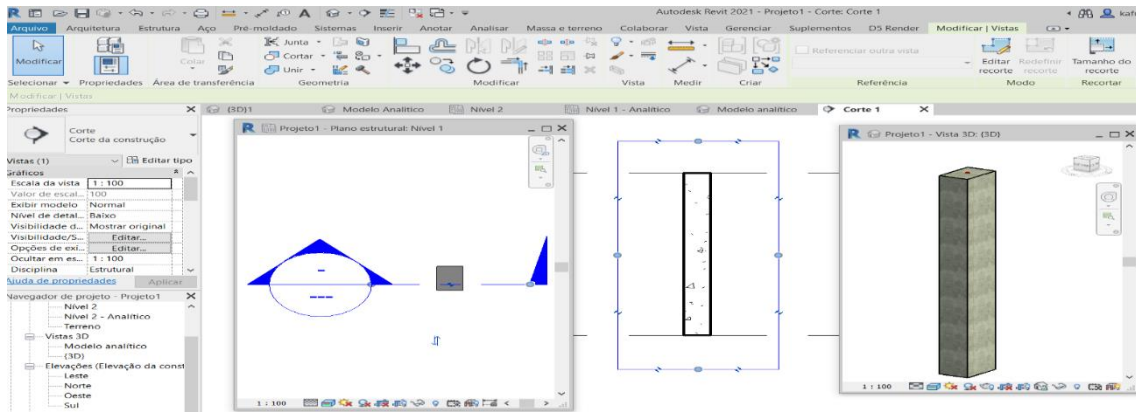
Autodesk Revit 2021 - Projeto1 - Corte: Corte 1

Arquivo Arquitetura Estrutura Aço Pré-moldado Sistemas Inserir Anotar Analisar Massa e terreno Colaborar Vista Gerenciar Suplementos D5 Render Modificar | Vistas

Modificar Colar Junta Cortar Unir Referenciar outra vista Editar recorte Redefinir recorte Tamanho do recorte

Selecionar Propriedades Área de transferência Geometria Modificar Vista Medir Criar Referência Modo Recortar

Modificar | Vistas

Propriedades
Corte
Corte da construção
Vistas (1) Editar tipo
Gráficos
| Escala da vista | 1 : 100 |
|---|---|
| Valor de escal... | 100 |
| Exibir modelo | Normal |
| Nível de detal... | Baixo |
| Visibilidade d... | Mostrar original |
| Visibilidade/S... | Editar... |
| Opções de exi... | Editar... |
| Ocultar em es... | 1 : 100 |
| Disciplina | Estrutural |

Ajuda de propriedades Aplicar

Navegador de projeto - Projeto1
Nível 2
Nível 2 - Analítico
Terreno
Vistas 3D
Modelo analítico
{3D}
Elevações (Elevação da const
Leste
Norte
Oeste
Sul

{3D}1 Modelo Analítico Nível 2 Nível 1 - Analítico Modelo analítico Corte 1

Projeto1 - Plano estrutural: Nível 1
1 : 100

Projeto1 - Vista 3D: {3D}
1 : 100